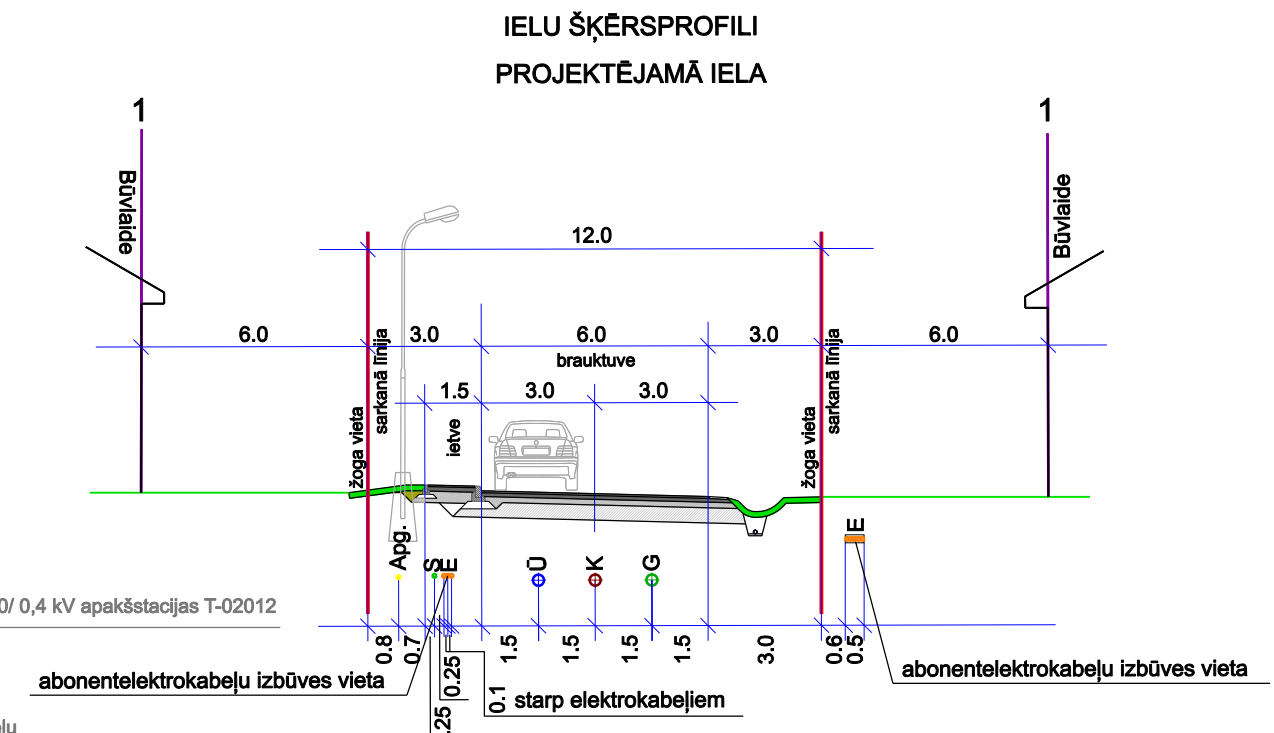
IELU ŠĶĒRSPROFILI

PROJEKTĒJAMĀ IELA

1

1

Būvlaide

Būvlaide

12.0

6.0

3.0

6.0

3.0

6.0

sarkanā līnija

brauktuve

sarkanā līnija

1.5

3.0

3.0

žoga vieta

ietve

žoga vieta

E

Apg.

S

E

Ū

K

G

0/ 0,4 kV apakšstacijas T-02012

0.8

0.7

1.5

1.5

1.5

1.5

3.0

0.6

0.5

0.25

abonentelektrokabeļu izbūves vieta

abonentelektrokabeļu izbūves vieta

0.1

starp elektrokabeļiem

.25

bļu